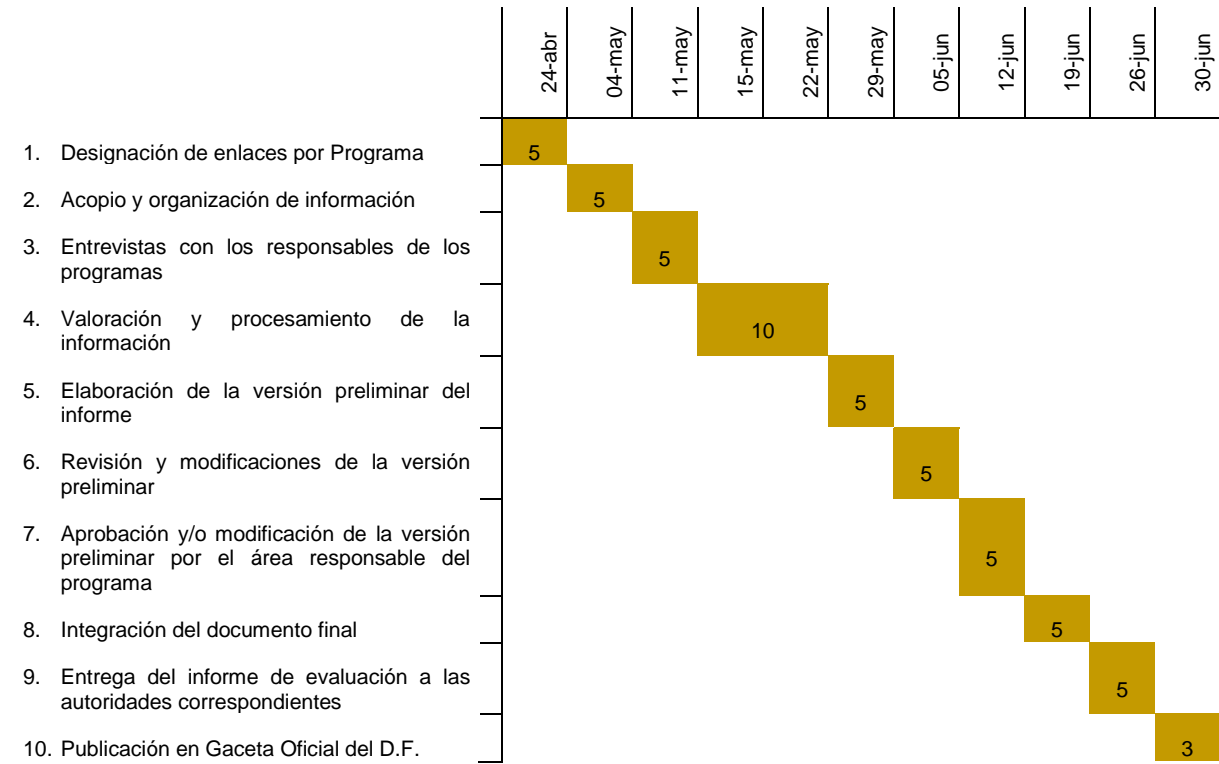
| | 24-abr | 04-may | 11-may | 15-may | 22-may | 29-may | 05-jun | 12-jun | 19-jun | 26-jun | 30-jun |
|---|---|---|---|---|---|---|---|---|---|---|---|
| 1. Designación de enlaces por Programa | 5 | | | | | | | | | | |
| 2. Acopio y organización de información | | 5 | | | | | | | | | |
| 3. Entrevistas con los responsables de los programas | | | 5 | | | | | | | | |
| 4. Valoración y procesamiento de la información | | | | 10 | | | | | | | |
| 5. Elaboración de la versión preliminar del informe | | | | | | 5 | | | | | |
| 6. Revisión y modificaciones de la versión preliminar | | | | | | | 5 | | | | |
| 7. Aprobación y/o modificación de la versión preliminar por el área responsable del programa | | | | | | | | 5 | | | |
| 8. Integración del documento final | | | | | | | | | 5 | | |
| 9. Entrega del informe de evaluación a las autoridades correspondientes | | | | | | | | | | 5 | |
| 10. Publicación en Gaceta Oficial del D.F. | | | | | | | | | | | 3 |